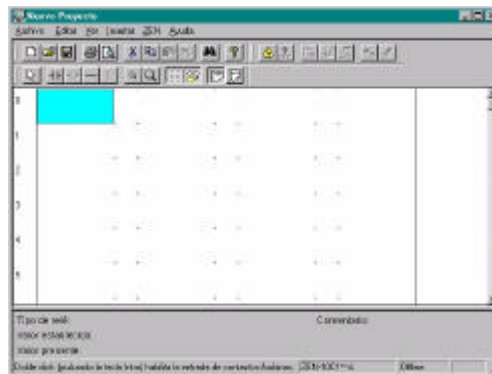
Nuevo Proyecto

Archivo Editar Ver Insertar ZEN Ayuda

0
1
2
3
4
5

Tipo de señ:
Comentario:
Valor estado lectura:
Valor presente:

Doble click (pulsando la tecla [shift]) habilita la entrada de contactos/bobinas. ZEN-10C1**-V Offline